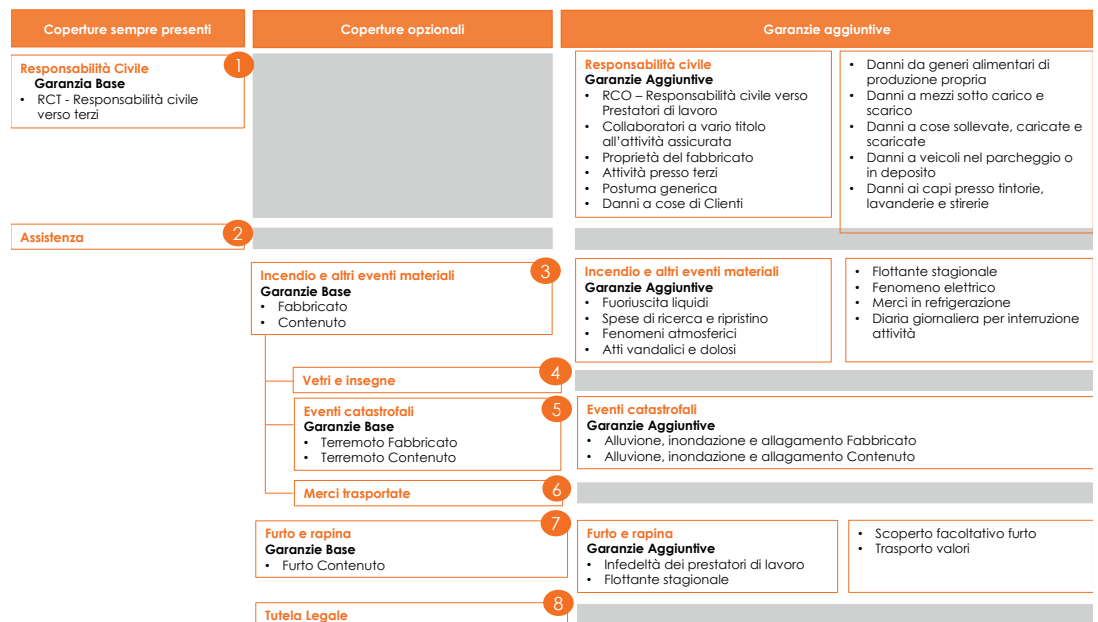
Coperture sempre presenti

Coperture opzionali

Garanzie aggiuntive

Responsabilità Civile
Garanzia Base
• RCT - Responsabilità civile verso terzi

1

Responsabilità civile
Garanzie Aggiuntive
• RCO – Responsabilità civile verso Prestatori di lavoro
• Collaboratori a vario titolo all'attività assicurata
• Proprietà del fabbricato
• Attività presso terzi
• Postuma generica
• Danni a cose di Clienti

• Danni da generi alimentari di produzione propria
• Danni a mezzi sotto carico e scarico
• Danni a cose sollevate, caricate e scaricate
• Danni a veicoli nel parcheggio o in deposito
• Danni ai capi presso tintorie, lavanderie e stirerie

Assistenza

2

Incendio e altri eventi materiali
Garanzie Base
• Fabbricato
• Contenuto

3

Incendio e altri eventi materiali
Garanzie Aggiuntive
• Fuoriuscita liquidi
• Spese di ricerca e ripristino
• Fenomeni atmosferici
• Atti vandalici e dolosi

• Flottante stagionale
• Fenomeno elettrico
• Merci in refrigerazione
• Diaria giornaliera per interruzione attività

Vetri e insegne

4

Eventi catastrofali
Garanzie Base
• Terremoto Fabbricato
• Terremoto Contenuto

5

Eventi catastrofali
Garanzie Aggiuntive
• Alluvione, inondazione e allagamento Fabbricato
• Alluvione, inondazione e allagamento Contenuto

Merci trasportate

6

Furto e rapina
Garanzie Base
• Furto Contenuto

7

Furto e rapina
Garanzie Aggiuntive
• Infedeltà dei prestatori di lavoro
• Flottante stagionale

• Scoperto facoltativo furto
• Trasporto valori

Tutela Legale

8